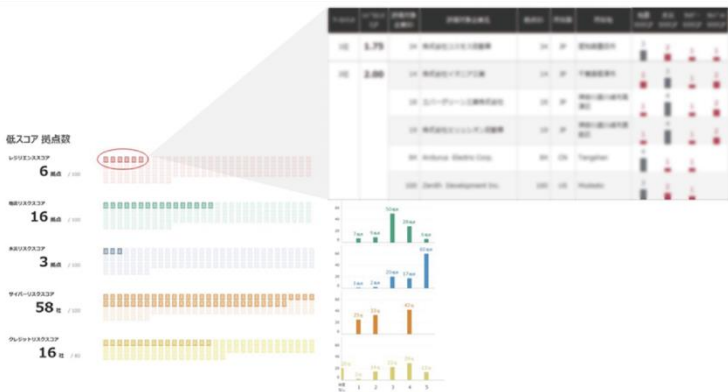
低スコア 拠点数

レジリエンススコア
6 拠点 / 100

地震リスクスコア
16 拠点 / 100

水災リスクスコア
3 拠点 / 100

サイバーリスクスコア
58 社 / 100

クレジットリスクスコア
16 社 / 80

| | | | 評価対象企業名 | 拠点 | 所在国 | 所在地 | | | | | |
|---|---|---|---|---|---|---|---|---|---|---|---|
| 3次 | 1.75 | 1社 | 株式会社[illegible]工業 | 1社 | JP | 愛知県豊田市 | | | | | |
| 3次 | 2.00 | 1社 | 株式会社イタリア工業 | 1社 | JP | 千葉県富里市 | | | | | |
| | | 1社 | エバーグリーン工業株式会社 | 1社 | JP | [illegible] | | | | | |
| | | 1社 | 株式会社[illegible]電機 | 1社 | JP | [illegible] | | | | | |
| | | 8社 | Arduma Electro Corp. | 8社 | CN | Tangshan | | | | | |
| | | 10社 | Zenith Development Inc. | 10社 | US | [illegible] | | | | | |